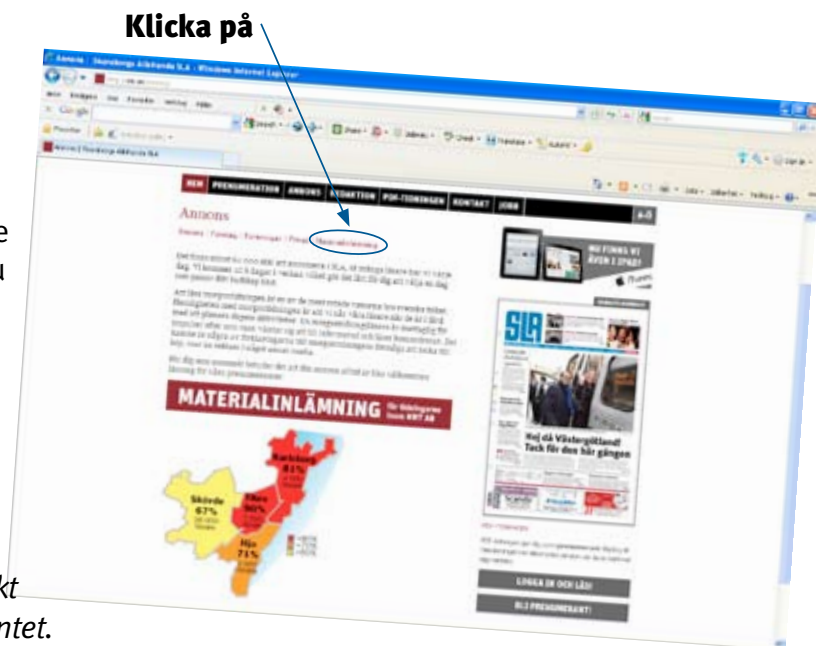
Klicka på

Annons - Skaraborgs Allehanda SLA - Windows Internet Explorer

NEW PRENUMERATION ANNONS REDAKTION PDF-TIDNINGEN KONTAKT JOBB A-Ö

Annons

MATERIALINLÄMNING

Karlsborg 81%

Skövde 67%

Falköping 90%

Hjo 71%

NU FINNS VI ÄVEN I IPAD!

SLA

Hej då Västergötland! Tack för den här gången

LOGGA IN OCH LÄS!

BLI PRENUMERANT!

e

u

kt

ntet.